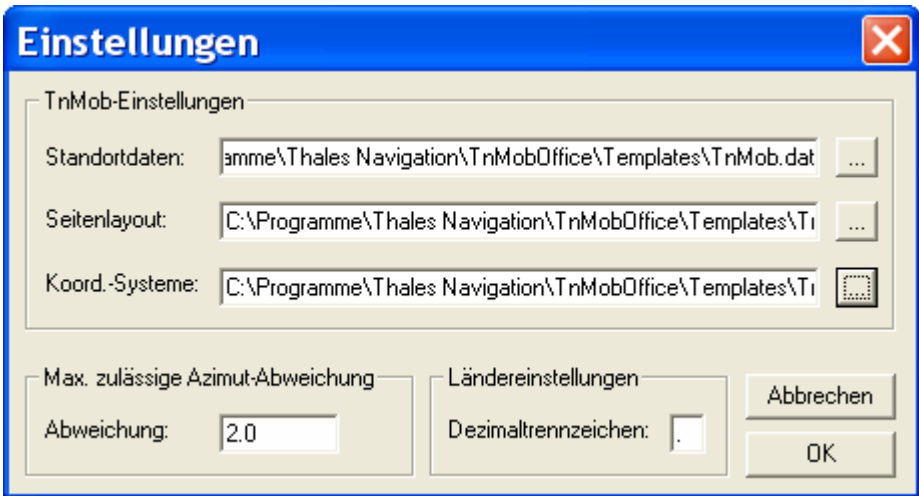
Einstellungen

TnMob-Einstellungen

Standortdaten: amme\Thales Navigation\TnMobOffice\Templates\TnMob.dat ...

Seitenlayout: C:\Programme\Thales Navigation\TnMobOffice\Templates\Tı ...

Koord.-Systeme: C:\Programme\Thales Navigation\TnMobOffice\Templates\Tı ...

Max. zulässige Azimut-Abweichung

Abweichung: 2.0

Ländereinstellungen

Dezimaltrennzeichen: .

Abbrechen

OK